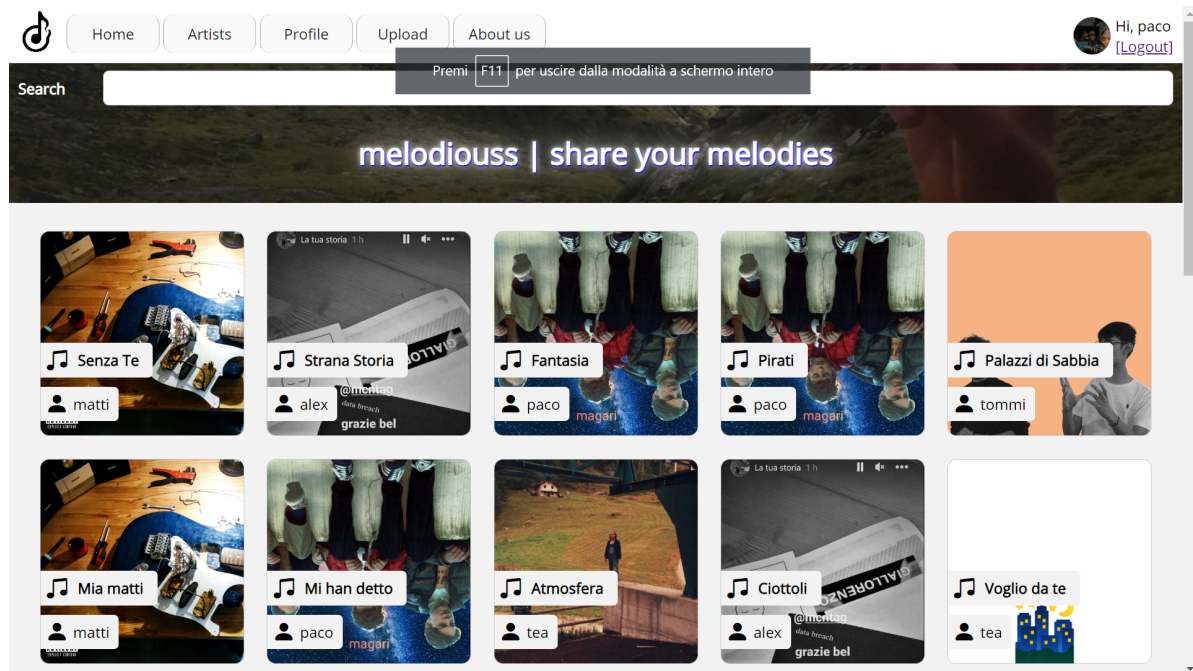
Home
Artists
Profile
Upload
About us

Hi, paco
[Logout]

Premi F11 per uscire dalla modalità a schermo intero

Search

melodiouss | share your melodies

Senza Te
matti

La tua storia 1 h
Strana Storia
alex
@mcntag
data breach
grazie bel

Fantasia
paco
magari

Pirati
paco
magari

Palazzi di Sabbia
tommi

Mia matti
matti

Mi han detto
paco
magari

Atmosfera
tea

La tua storia 1 h
Ciottoli
alex
@mcntag
data breach
grazie bel

Voglio da te
tea